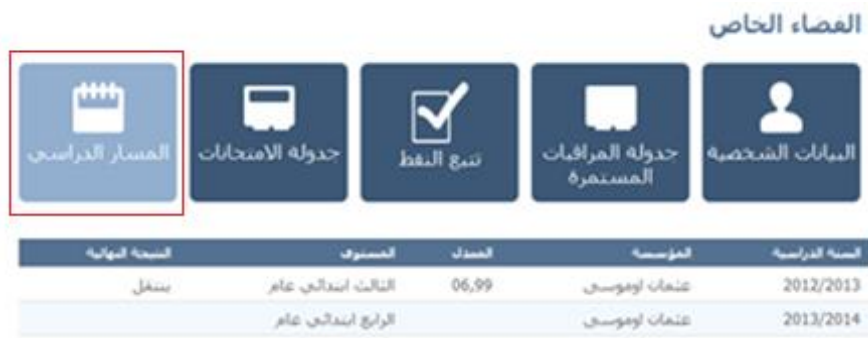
الفضاء الخاص

البيانات الشخصية

جدولة المراقبات المستمرة

تتبع النقط

جدولة الامتحانات

المسار الدراسي

| السنة الدراسية | المؤسسة | المعدل | المستوى | النتيجة النهائية |
|---|---|---|---|---|
| 2012/2013 | عثمان اوموسى | 06,99 | الثالث ابتدائي عام | ينتقل |
| 2013/2014 | عثمان اوموسى | | الرابع ابتدائي عام | |